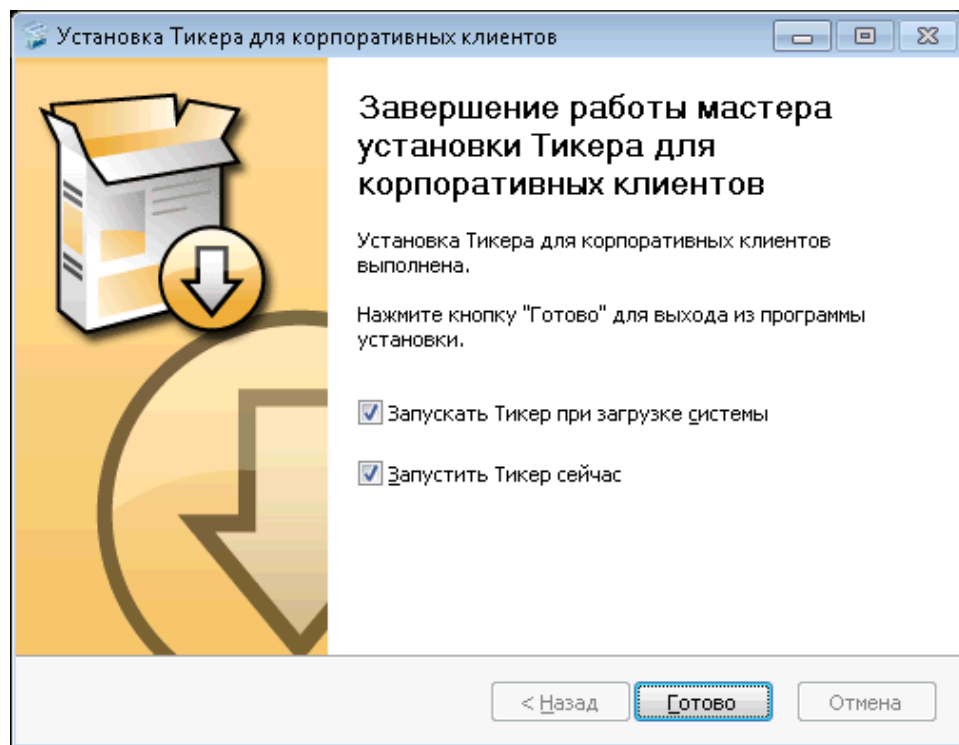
Установка Тикера для корпоративных клиентов

Завершение работы мастера установки Тикера для корпоративных клиентов

Установка Тикера для корпоративных клиентов выполнена.

Нажмите кнопку "Готово" для выхода из программы установки.

Запускать Тикер при загрузке системы

Запустить Тикер сейчас

< Назад

Готово

Отмена